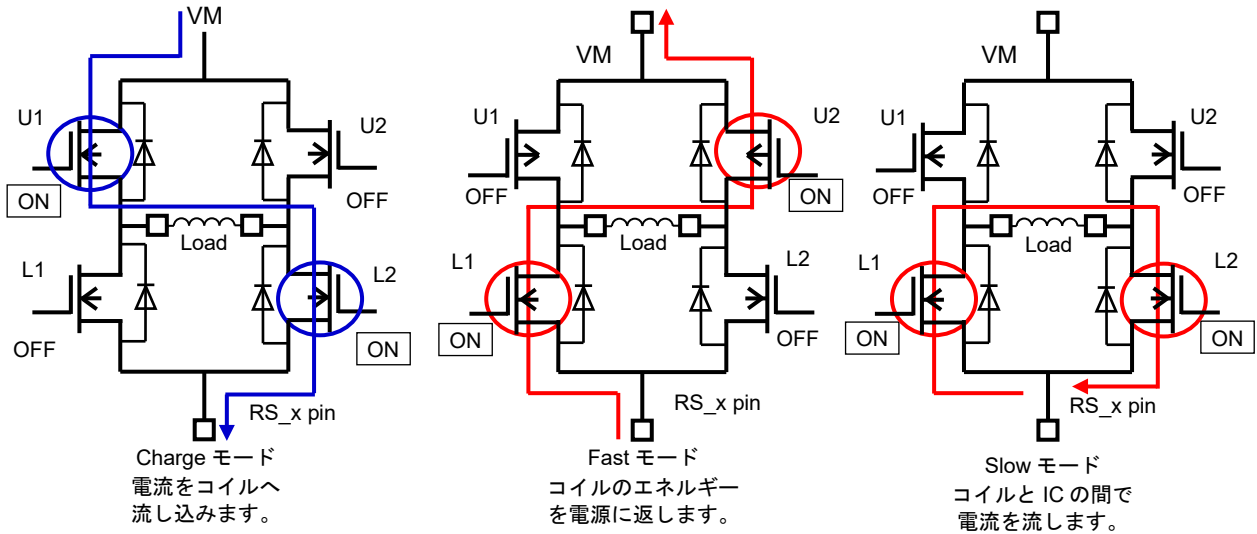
VM

U1

U2

ON

OFF

Load

L1

L2

OFF

ON

RS_x pin

Charge モード
電流をコイルへ
流し込みます。

VM

U1

U2

OFF

ON

Load

L1

L2

ON

OFF

RS_x pin

Fast モード
コイルのエネルギー
を電源に返します。

VM

U1

U2

OFF

OFF

Load

L1

L2

ON

ON

RS_x pin

Slow モード
コイルと IC の間で
電流を流します。